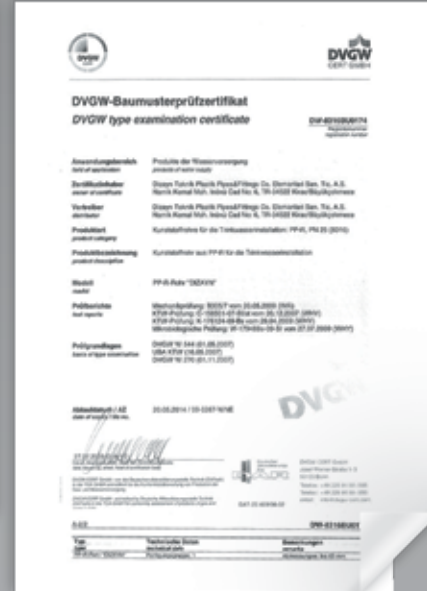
DVGW

DVGW CERT GmbH

DVGW-Baumusterprüfzertifikat
DVGW type examination certificate

DW-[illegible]

| Anwendungsbereich | Produkte der Wasserversorgung |
|---|---|
| Zertifikatinhaber | Dizayn Teknik Plastik Pipes&Fittings Co. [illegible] |
| Vertreiber | Dizayn Teknik Plastik Pipes&Fittings Co. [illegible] |
| Produktart | Kunststoffrohre für die Trinkwasserinstallation: PP-R, PN 20 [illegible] |
| Produktbezeichnung | Kunststoffrohr aus PP-R für die Trinkwasserinstallation |
| Modell | PP-R-Rohr "DIZAYN" |
| Prüfberichte | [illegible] |
| Prüfgrundlagen | DVGW W 544 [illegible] |

Ablaufdatum / AZ 20.05.2014 / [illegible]

DVGW

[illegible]

DW-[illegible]